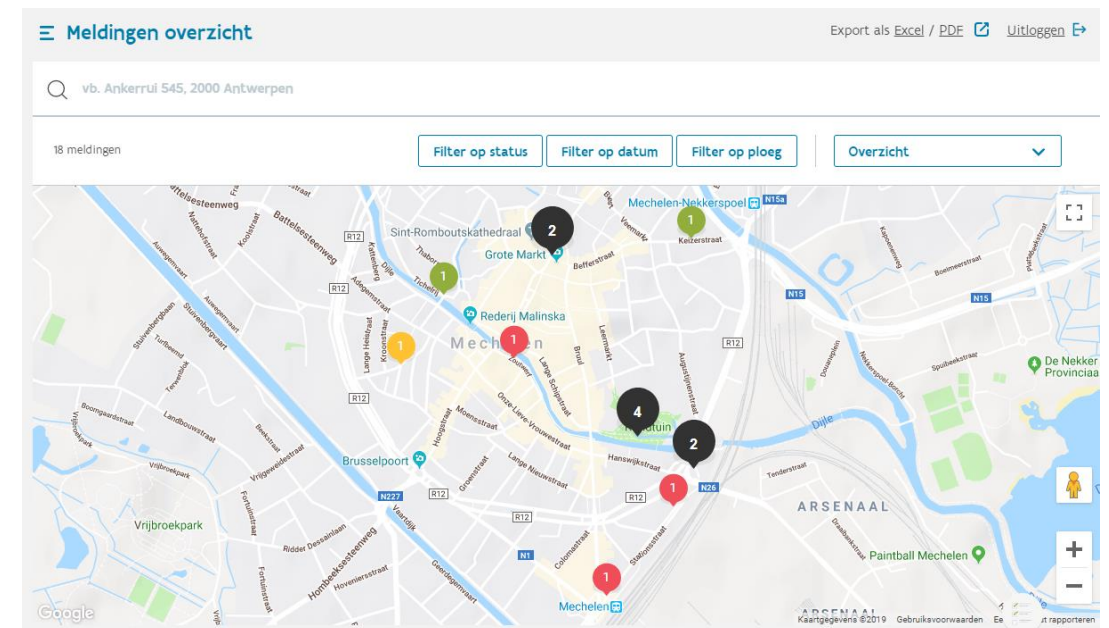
Meldingen overzicht

Export als Excel / PDF Uitloggen

vb. Ankerrui 545, 2000 Antwerpen

18 meldingen

Filter op status
Filter op datum
Filter op ploeg
Overzicht

Battelsesteenweg
Sint-Romboutskathedraal
Grote Markt
Befferstraat
Mechelen-Nekkerspoel
N15a
Keizerstraat
R12
Battelsesteenweg
Tichelrij
Dijle
N15
N15
Rederij Malinska
Mechelen
R12
Kroonstraat
Lange Heistraat
Zoutwerf
Lange Schipstraat
Bruul
Leermarkt
Augustijnenstraat
De Nekker
Provinciaal
R12
Hoogstraat
Moensstraat
Onze-Lieve-Vrouwestraat
Dijle
Brusselpoort
Lange Nieuwstraat
Hanswijkstraat
N227
R12
N26
ARSENAAL
Vrijbroekpark
R12
Colomastraat
Stationsstraat
N1
Ridder Dessainlaan
Hombeeksesteenweg
Hovenierstraat
Geerdegemvaart
Paintball Mechelen
Mechelen
ARSENAAL
Google
Kaartgegevens ©2019 Gebruiksvoorwaarden
2
1
1
1
1
4
2
1
1